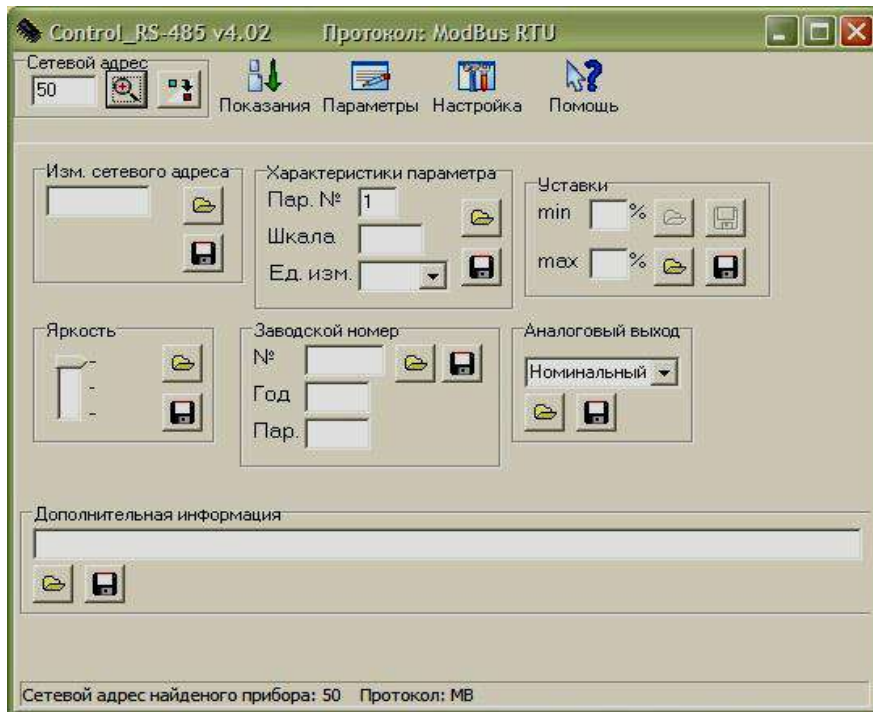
Control_RS-485 v4.02 Протокол: ModBus RTU

Сетевой адрес
50

Показания Параметры Настройка Помощь

Изм. сетевого адреса

Характеристики параметра
Пар. № 1
Шкала
Ед. изм.

Уставки
min %
max %

Яркость

Заводской номер
№
Год
Пар.

Аналоговый выход
Номинальный

Дополнительная информация

Сетевой адрес найденого прибора: 50 Протокол: MB